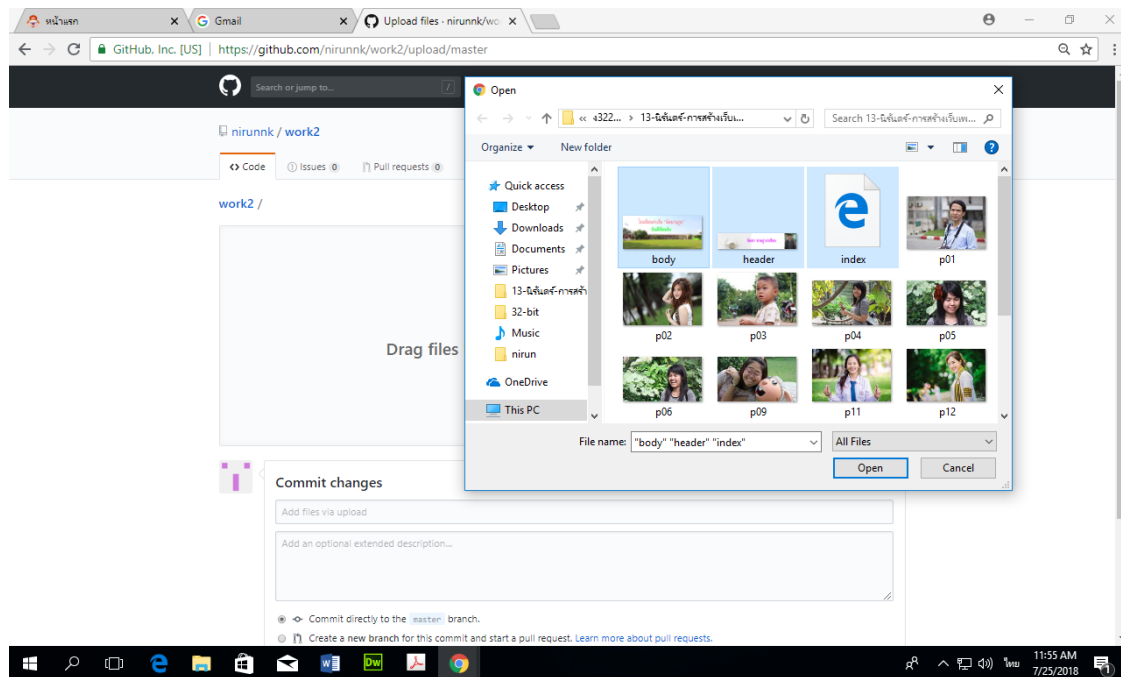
หน้าแรก
Gmail
Upload files · nirunnk/wo
GitHub, Inc. [US] | https://github.com/nirunnk/work2/upload/master
Search or jump to...
nirunnk / work2
<> Code
Issues 0
Pull requests 0
work2 /
Drag files
Commit changes
Add files via upload
Add an optional extended description...
Commit directly to the master branch.
Create a new branch for this commit and start a pull request. Learn more about pull requests.

Open
« ง322... › 13-นิรันดร์-การสร้างเว็บเ...
Search 13-นิรันดร์-การสร้างเว็บเพ...
Organize
New folder
Quick access
Desktop
Downloads
Documents
Pictures
13-นิรันดร์-การสร้า
32-bit
Music
nirun
OneDrive
This PC
body
header
index
p01
p02
p03
p04
p05
p06
p09
p11
p12
File name: "body" "header" "index"
All Files
Open
Cancel

11:55 AM
7/25/2018
ไทย